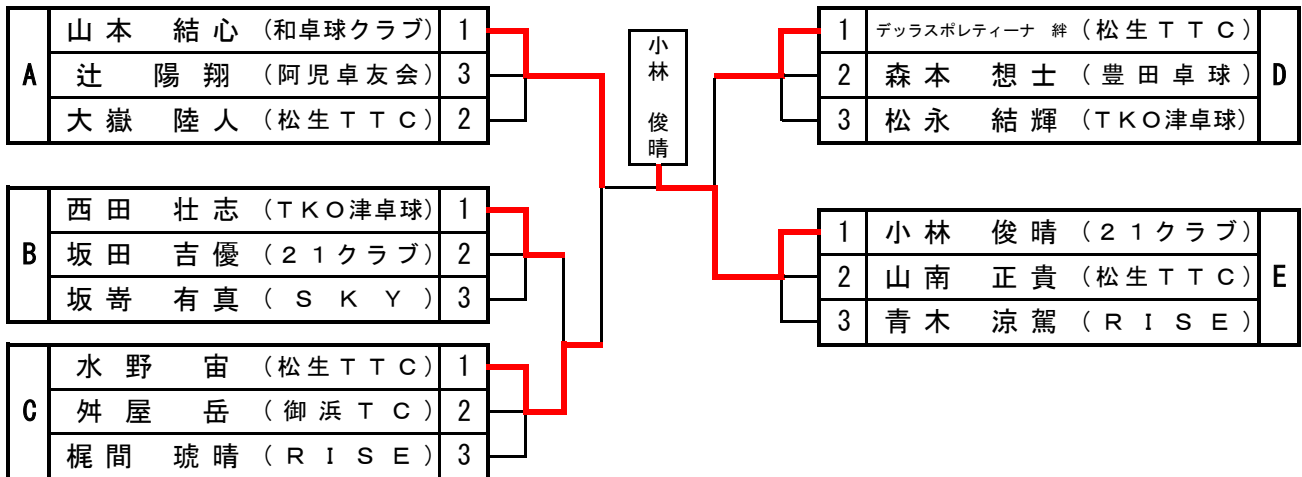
| A | 山本　結心 | （和卓球クラブ） | 1 |
|---|---|---|---|
| | 辻　陽翔 | （阿児卓友会） | 3 |
| | 大嶽　陸人 | （松生ＴＴＣ） | 2 |

| B | 西田　壮志 | （ＴＫＯ津卓球） | 1 |
|---|---|---|---|
| | 坂田　吉優 | （２１クラブ） | 2 |
| | 坂嵜　有真 | （ＳＫＹ） | 3 |

| C | 水野　宙 | （松生ＴＴＣ） | 1 |
|---|---|---|---|
| | 舛屋　岳 | （御浜ＴＣ） | 2 |
| | 梶間　琥晴 | （ＲＩＳＥ） | 3 |

小林　俊晴

| 1 | デッラスポレティーナ　絆 | （松生ＴＴＣ） | D |
|---|---|---|---|
| 2 | 森本　想士 | （豊田卓球） | |
| 3 | 松永　結輝 | （ＴＫＯ津卓球） | |

| 1 | 小林　俊晴 | （２１クラブ） | E |
|---|---|---|---|
| 2 | 山南　正貴 | （松生ＴＴＣ） | |
| 3 | 青木　涼駕 | （ＲＩＳＥ） | |